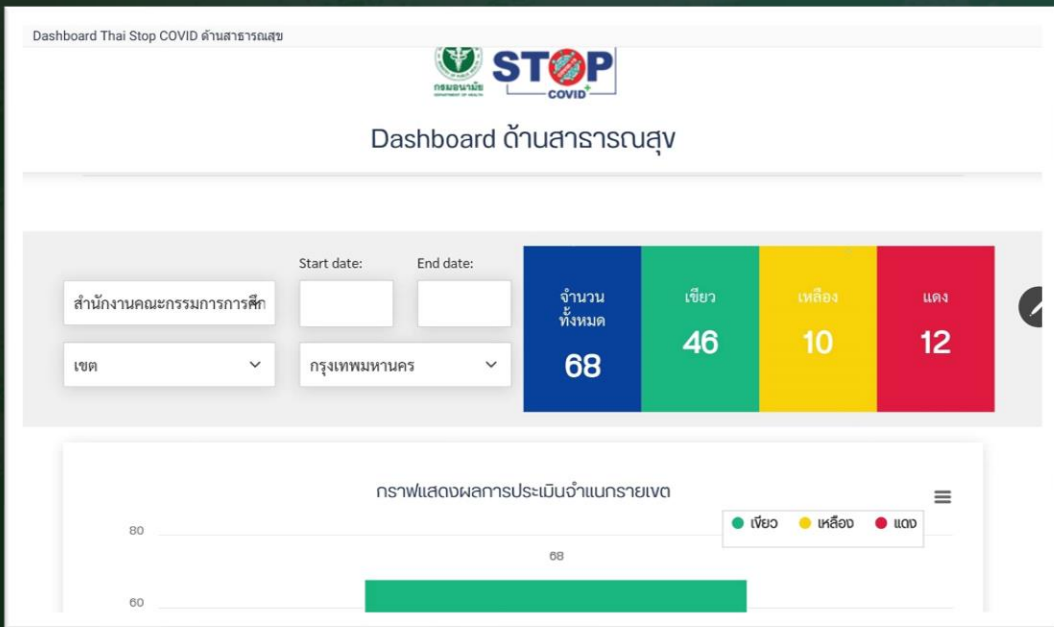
Dashboard Thai Stop COVID ด้านสาธารณสุข

กรมอนามัย

STOP COVID

Dashboard ด้านสาธารณสุข

Start date:

End date:

สำนักงานคณะกรรมการการศึก

เขต

กรุงเทพมหานคร

| จำนวนทั้งหมด | เขียว | เหลือง | แดง |
|---|---|---|---|
| 68 | 46 | 10 | 12 |

กราฟแสดงผลการประเมินจำแนกรายเขต

เขียว เหลือง แดง

80

68

60